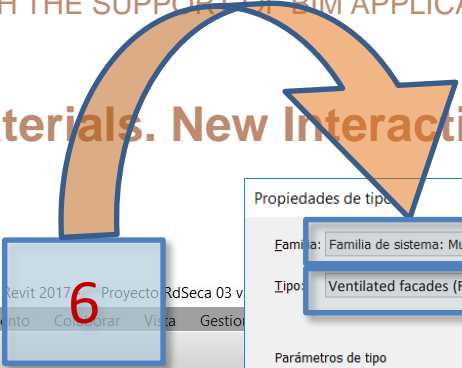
H THE SUPPORT OF BIM APPLICA

terials. New Interacti

6

Revit 2017 Proyecto RdSeca 03 v

nto Colaborar Vista Gestio

Propiedades de tipo

Familia: Familia de sistema: Mu

Tipo: Ventilated facades (F

Parámetros de tipo